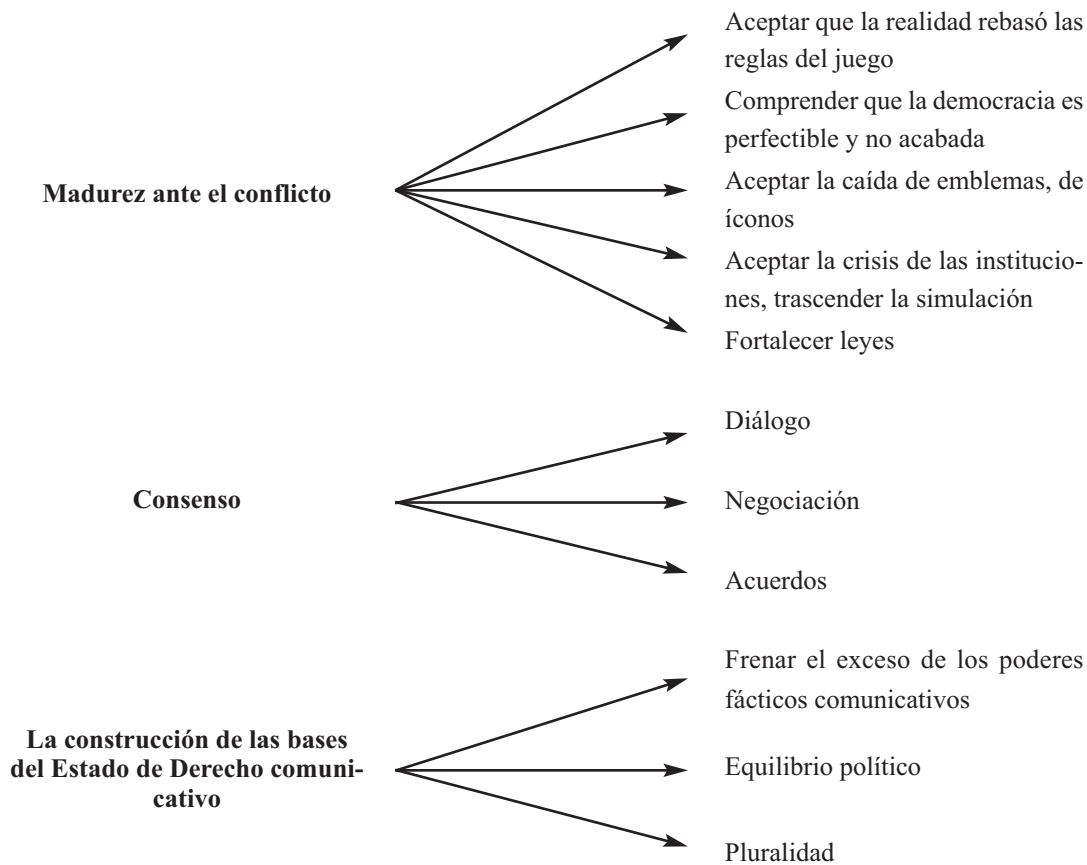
Madurez ante el conflicto

Aceptar que la realidad rebasó las reglas del juego

Comprender que la democracia es perfectible y no acabada

Aceptar la caída de emblemas, de íconos

Aceptar la crisis de las instituciones, trascender la simulación

Fortalecer leyes

Consenso

Diálogo

Negociación

Acuerdos

La construcción de las bases del Estado de Derecho comunicativo

Frenar el exceso de los poderes fácticos comunicativos

Equilibrio político

Pluralidad